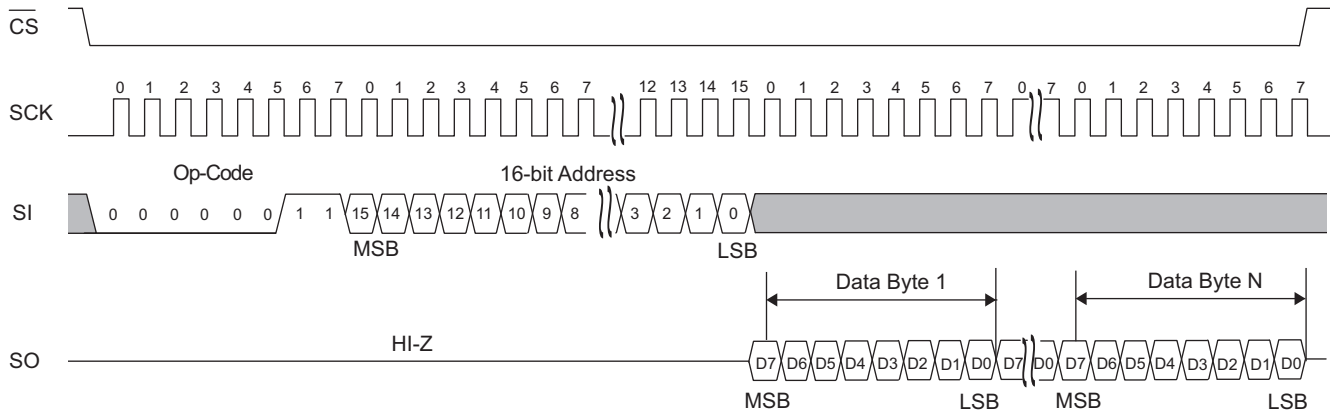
$\overline{CS}$

SCK

0 1 2 3 4 5 6 7 0 1 2 3 4 5 6 7 12 13 14 15 0 1 2 3 4 5 6 7 0 7 0 1 2 3 4 5 6 7

Op-Code

16-bit Address

SI

0 0 0 0 0 0 1 1 15 14 13 12 11 10 9 8 3 2 1 0

MSB

LSB

Data Byte 1

Data Byte N

SO

HI-Z

D7 D6 D5 D4 D3 D2 D1 D0 D7 D0 D7 D6 D5 D4 D3 D2 D1 D0

MSB LSB MSB LSB